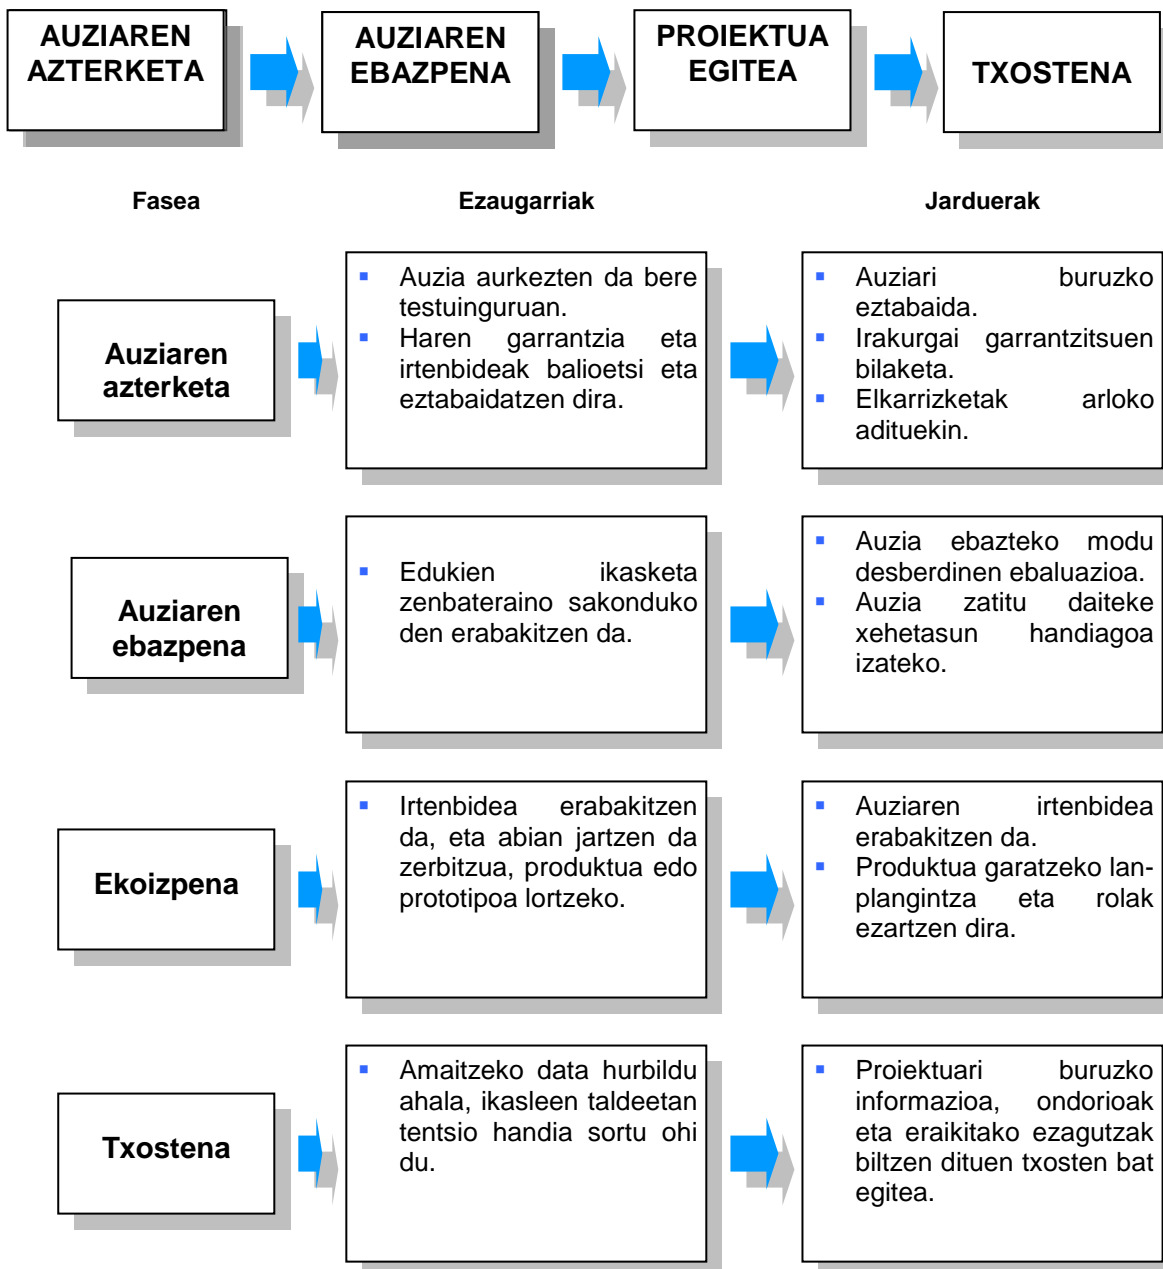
AUZIAREN AZTERKETA

AUZIAREN EBAZPENA

PROIEKTUA EGITEA

TXOSTENA

Fasea

Ezaugarriak

Jarduerak

Auziaren azterketa

- Auzia aurkezten da bere testuinguruan.
- Haren garrantzia eta irtenbideak balioetsi eta eztabaidatzen dira.

- Auziari buruzko eztabaida.
- Irakurgai garrantzitsuen bilaketa.
- Elkarrizketak arloko adituekin.

Auziaren ebazpena

- Edukien ikasketa zenbateraino sakonduko den erabakitzen da.

- Auzia ebazteko modu desberdinen ebaluazioa.
- Auzia zatitu daiteke xehetasun handiagoa izateko.

Ekoizpena

- Irtenbidea erabakitzen da, eta abian jartzen da zerbitzua, produktua edo prototipoa lortzeko.

- Auziaren irtenbidea erabakitzen da.
- Produktua garatzeko lan-plangintza eta rolak ezartzen dira.

Txostena

- Amaitzeko data hurbildu ahala, ikasleen taldeetan tentsio handia sortu ohi du.

- Proiektuari buruzko informazioa, ondorioak eta eraikitako ezagutzak biltzen dituen txosten bat egitea.